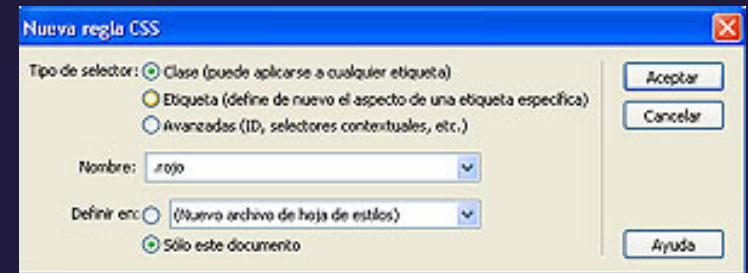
Nueva regla CSS

Tipo de selector: Clase (puede aplicarse a cualquier etiqueta)
Etiqueta (define de nuevo el aspecto de una etiqueta específica)
Avanzadas (ID, selectores contextuales, etc.)

Nombre: .rojo

Definir en: (Nuevo archivo de hoja de estilos)
Sólo este documento

Aceptar
Cancelar
Ayuda